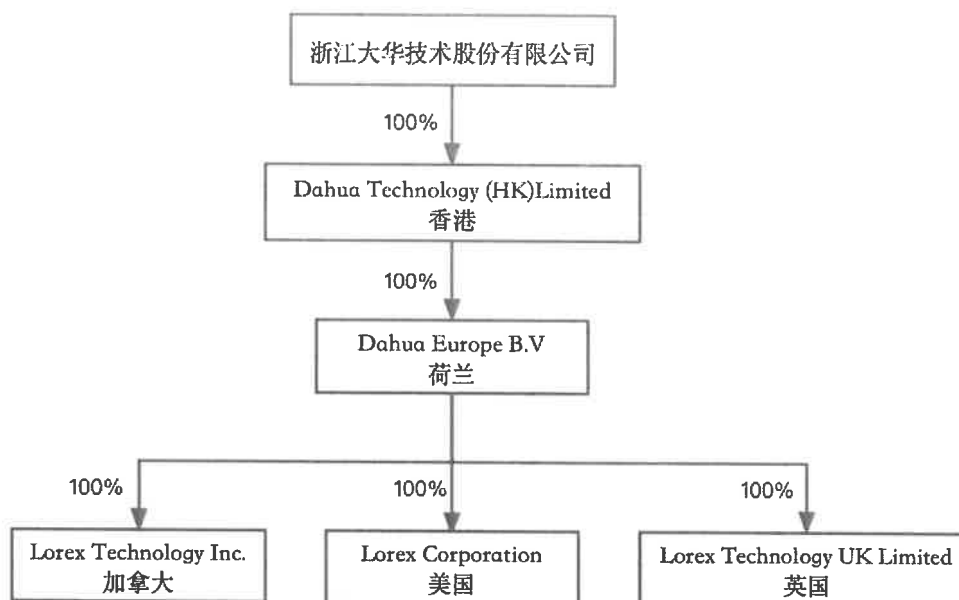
浙江大华技术股份有限公司

100%

Dahua Technology (HK)Limited
香港

100%

Dahua Europe B.V
荷兰

100%

Lorex Technology Inc.
加拿大

100%

Lorex Corporation
美国

100%

Lorex Technology UK Limited
英国